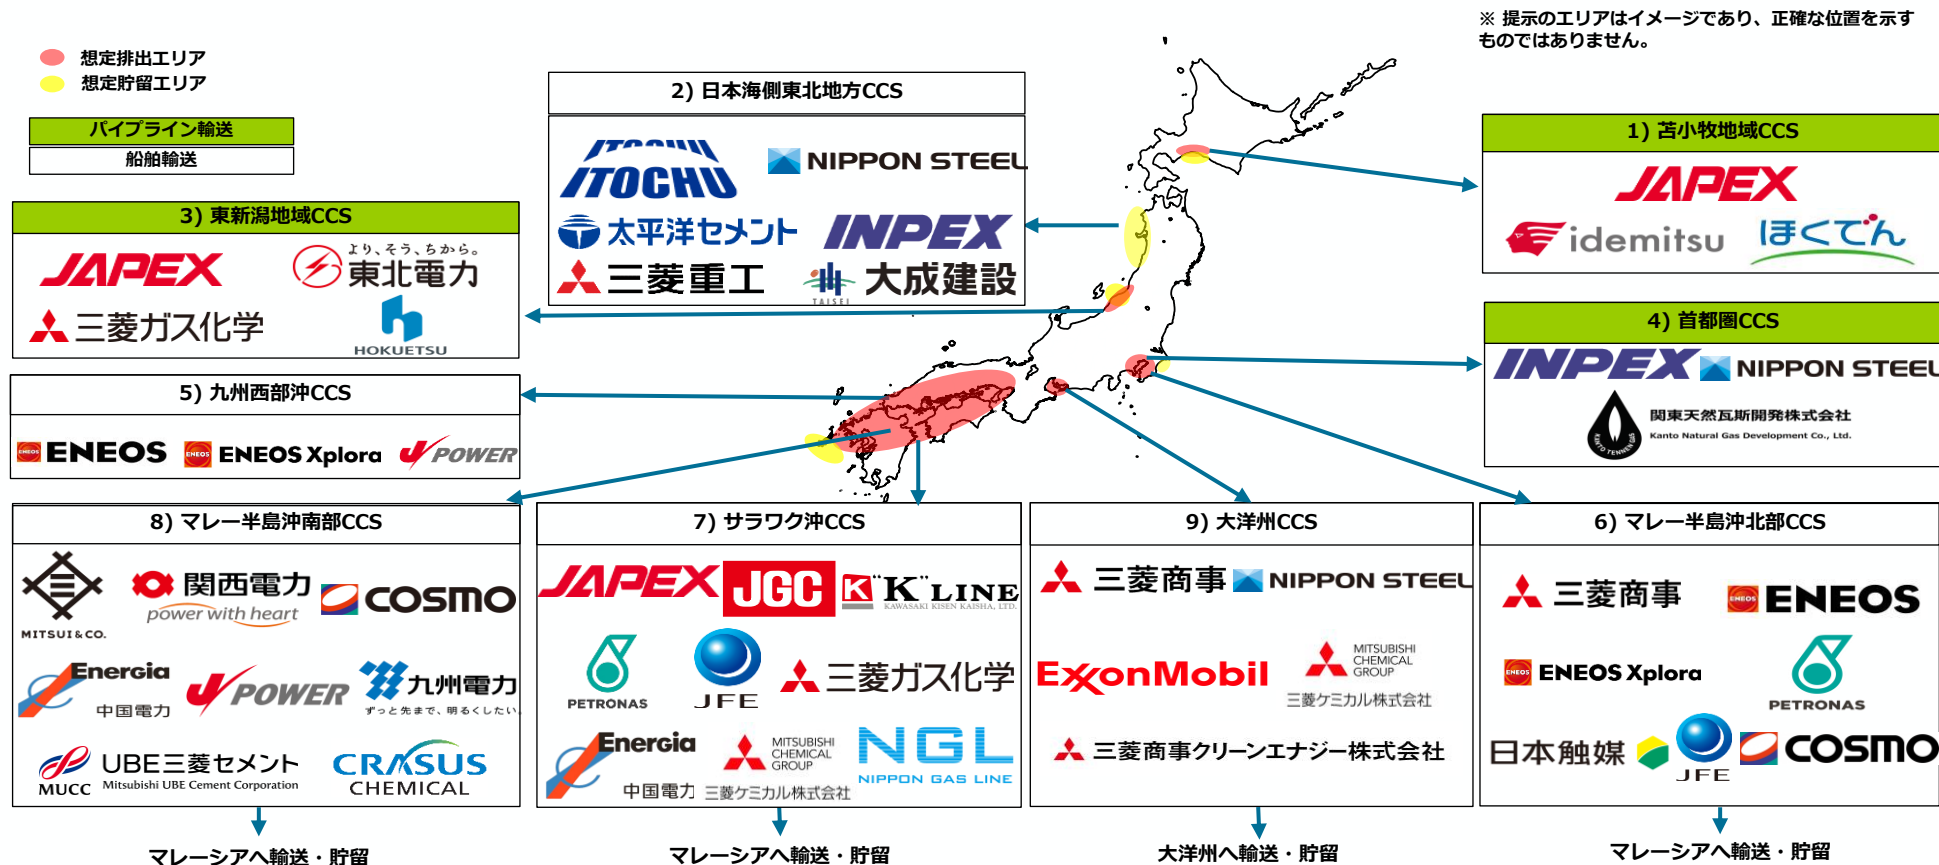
※ 提示のエリアはイメージであり、正確な位置を示すものではありません。

想定排出エリア
想定貯留エリア

パイプライン輸送
船舶輸送

2) 日本海側東北地方CCS
ITOCHU
NIPPON STEEL
太平洋セメント
INPEX
三菱重工
TAISEI 大成建設

1) 苫小牧地域CCS
JAPEX
idemitsu
ほくでん

3) 東新潟地域CCS
JAPEX
より、そう、ちから。東北電力
三菱ガス化学
HOKUETSU

4) 首都圏CCS
INPEX
NIPPON STEEL
関東天然瓦斯開発株式会社
Kanto Natural Gas Development Co., Ltd.

5) 九州西部沖CCS
ENEOS
ENEOS Xplora
POWER

8) マレー半島沖南部CCS
MITSUI&CO.
関西電力
power with heart
COSMO
Energia
中国電力
POWER
九州電力
ずっと先まで、明るくしたい。
MUCC UBE三菱セメント
Mitsubishi UBE Cement Corporation
CRASUS CHEMICAL

7) サラワク沖CCS
JAPEX
JGC
K LINE
KAWASAKI KISEN KAISHA, LTD.
PETRONAS
JFE
三菱ガス化学
Energia
中国電力
MITSUBISHI CHEMICAL GROUP
三菱ケミカル株式会社
NGL
NIPPON GAS LINE

9) 大洋州CCS
三菱商事
NIPPON STEEL
ExxonMobil
MITSUBISHI CHEMICAL GROUP
三菱ケミカル株式会社
三菱商事クリーンエナジー株式会社

6) マレー半島沖北部CCS
三菱商事
ENEOS
ENEOS Xplora
PETRONAS
日本触媒
JFE
COSMO

マレーシアへ輸送・貯留
マレーシアへ輸送・貯留
大洋州へ輸送・貯留
マレーシアへ輸送・貯留